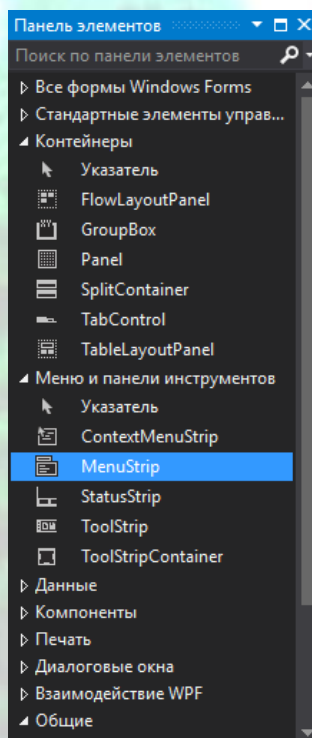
Панель элементов

Поиск по панели элементов

Все формы Windows Forms
Стандартные элементы управ...
Контейнеры
Указатель
FlowLayoutPanel
GroupBox
Panel
SplitContainer
TabControl
TableLayoutPanel
Меню и панели инструментов
Указатель
ContextMenuStrip
MenuStrip
StatusStrip
ToolStrip
ToolStripContainer
Данные
Компоненты
Печать
Диалоговые окна
Взаимодействие WPF
Общие